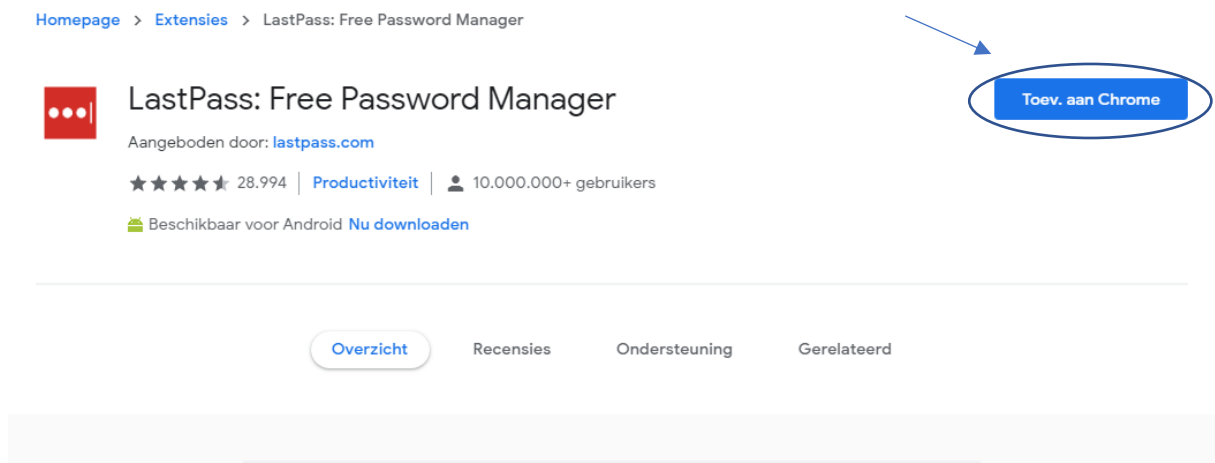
Homepage > Extensies > LastPass: Free Password Manager

LastPass: Free Password Manager

Toev. aan Chrome

Aangeboden door: lastpass.com

28.994 | Productiviteit | 10.000.000+ gebruikers

Beschikbaar voor Android Nu downloaden

Overzicht Recensies Ondersteuning Gerelateerd